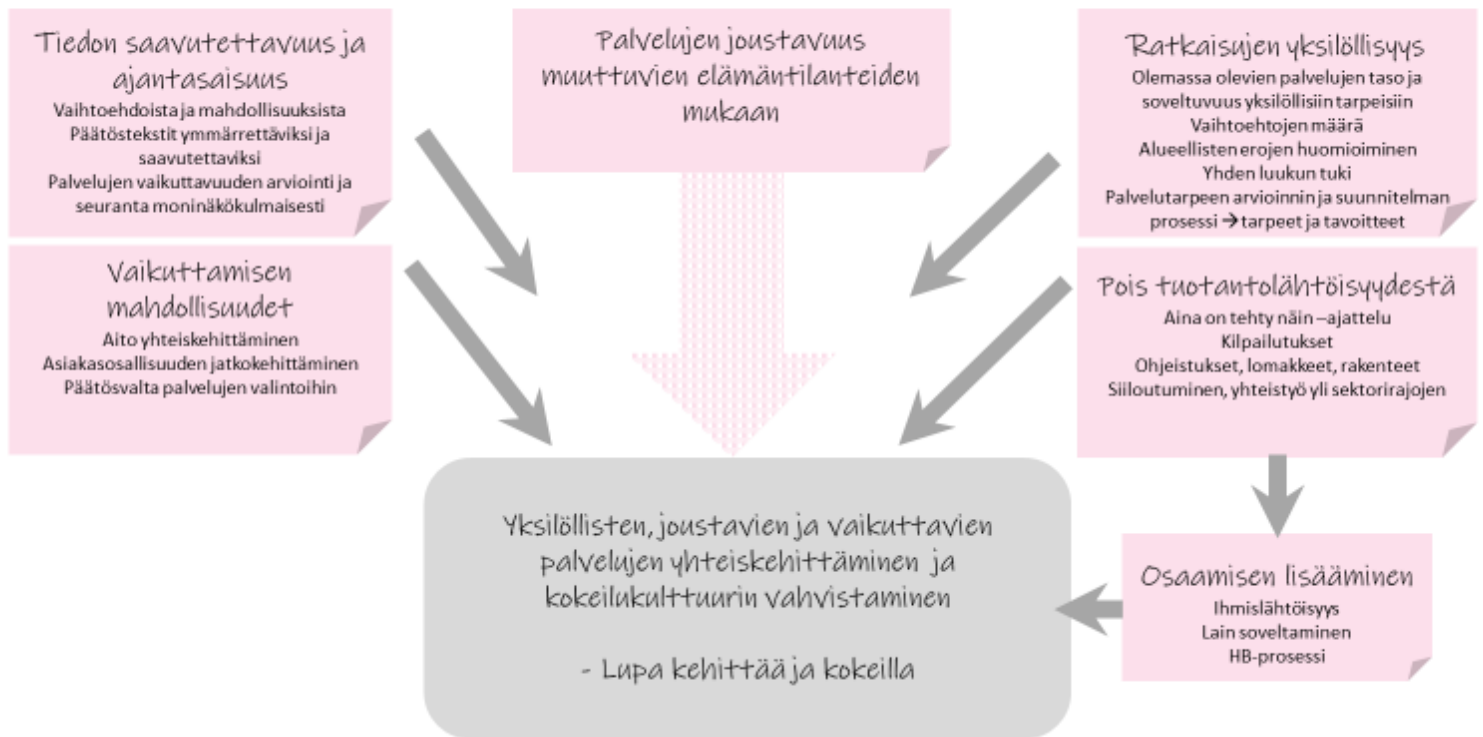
Tiedon saavutettavuus ja ajantasaisuus
Vaihtoehdoista ja mahdollisuuksista
Päätöstekstit ymmärrettäviksi ja saavutettaviksi
Palvelujen vaikuttavuuden arviointi ja seuranta moninäkökulmaisesti

Palvelujen joustavuus muuttuvien elämäntilanteiden mukaan

Ratkaisujen yksilöllisyys
Olemassa olevien palvelujen taso ja soveltuvuus yksilöllisiin tarpeisiin
Vaihtoehtojen määrä
Alueellisten erojen huomioiminen
Yhden luukun tuki
Palvelutarpeen arvioinnin ja suunnitelman prosessi → tarpeet ja tavoitteet

Vaikuttamisen mahdollisuudet
Aito yhteiskehittäminen
Asiakasosallisuuden jatkokehittäminen
Päätösvalta palvelujen valintoihin

Pois tuotantolähtöisyydestä
Aina on tehty näin –ajattelu
Kilpailutukset
Ohjeistukset, lomakkeet, rakenteet
Siiloutuminen, yhteistyö yli sektorirajojen

Yksilöllisten, joustavien ja vaikuttavien palvelujen yhteiskehittäminen ja kokeilukulttuurin vahvistaminen

- Lupa kehittää ja kokeilla

Osaamisen lisääminen
Ihmislähtöisyys
Lain soveltaminen
HB-prosessi